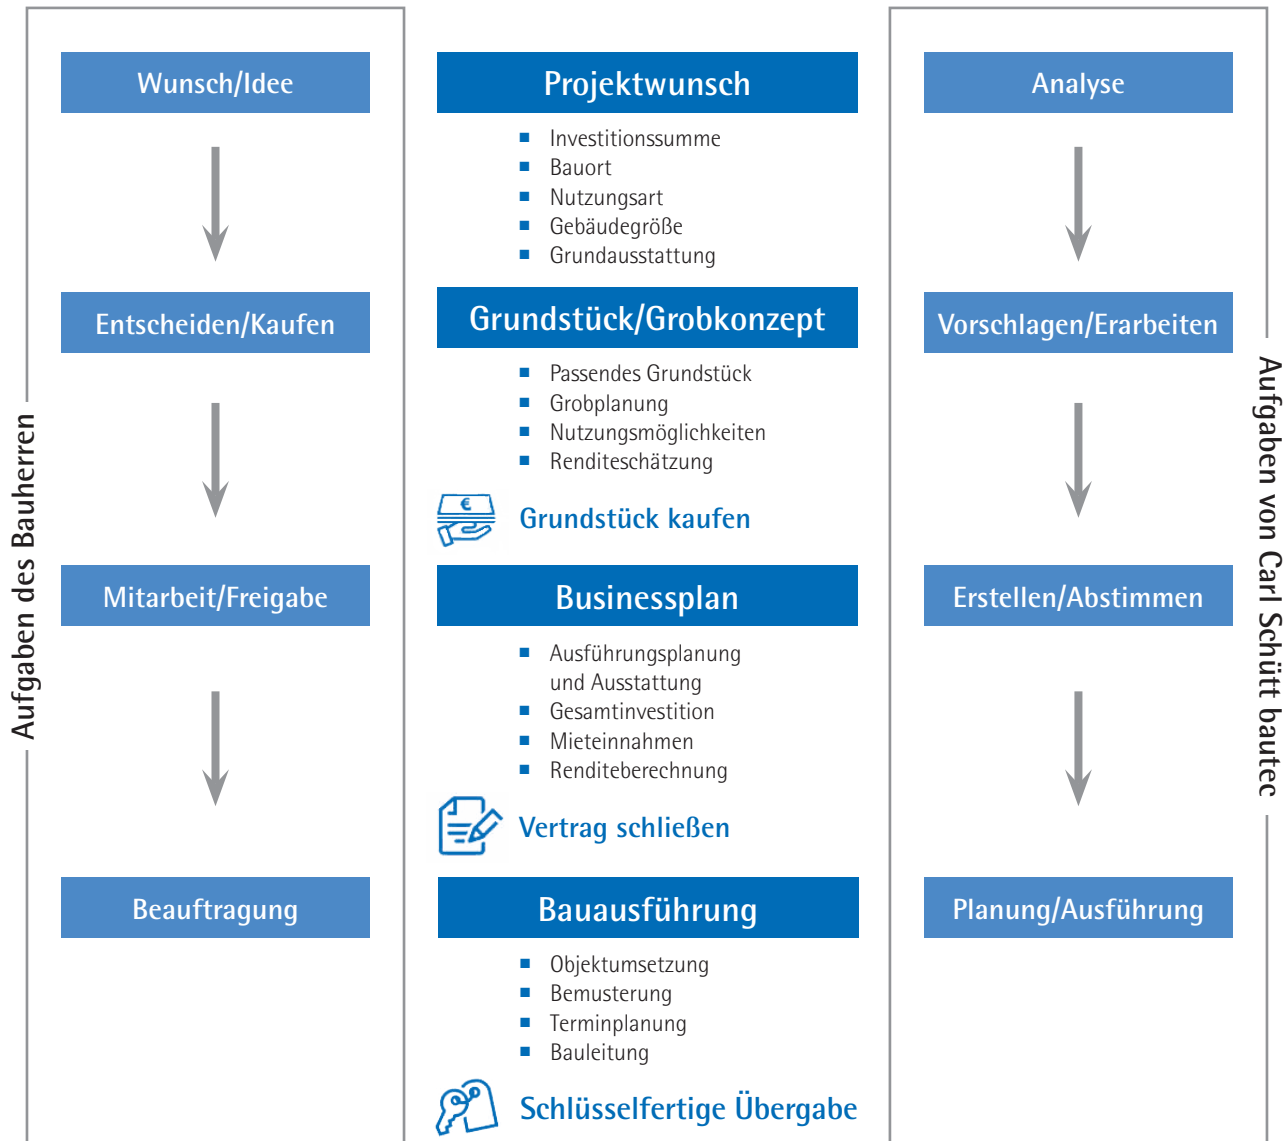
Aufgaben des Bauherren

Wunsch/Idee

Entscheiden/Kaufen

Mitarbeit/Freigabe

Beauftragung

Projektwunsch

- Investitionssumme
- Bauort
- Nutzungsart
- Gebäudegröße
- Grundausstattung

Grundstück/Grobkonzept

- Passendes Grundstück
- Grobplanung
- Nutzungsmöglichkeiten
- Renditeschätzung

€

Grundstück kaufen

Businessplan

- Ausführungsplanung und Ausstattung
- Gesamtinvestition
- Mieteinnahmen
- Renditeberechnung

Vertrag schließen

Bauausführung

- Objektumsetzung
- Bemusterung
- Terminplanung
- Bauleitung

Schlüsselfertige Übergabe

Aufgaben von Carl Schütt bautec

Analyse

Vorschlagen/Erarbeiten

Erstellen/Abstimmen

Planung/Ausführung